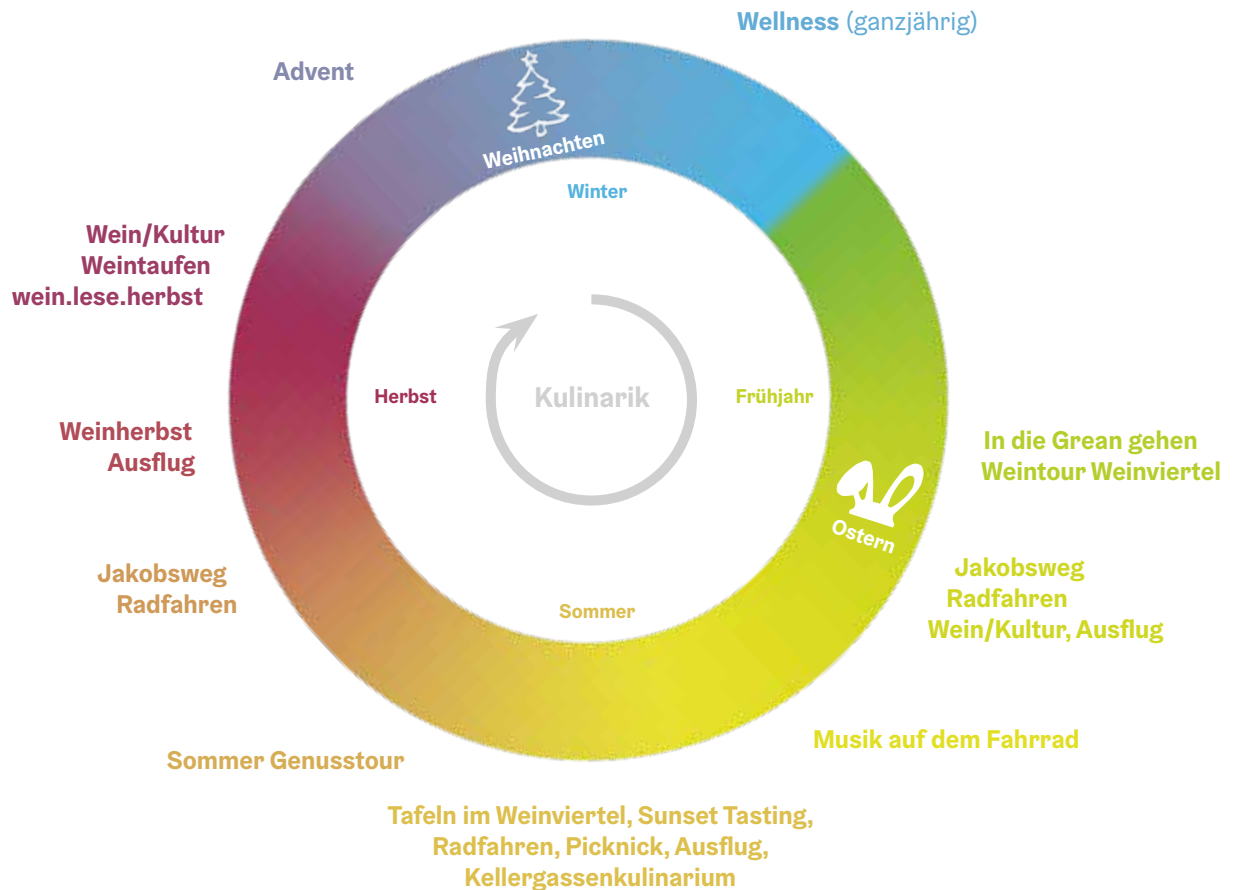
Wellness (ganzjährig)

Advent

Weihnachten

Winter

Wein/Kultur
Weintaufen
wein.lese.herbst

Herbst

Kulinarik

Frühjahr

In die Grean gehen
Weintour Weinviertel

Weinherbst
Ausflug

Ostern

Jakobsweg
Radfahren

Sommer

Jakobsweg
Radfahren
Wein/Kultur, Ausflug

Musik auf dem Fahrrad

Sommer Genusstour

Tafeln im Weinviertel, Sunset Tasting,
Radfahren, Picknick, Ausflug,
Kellergassenkulinarium